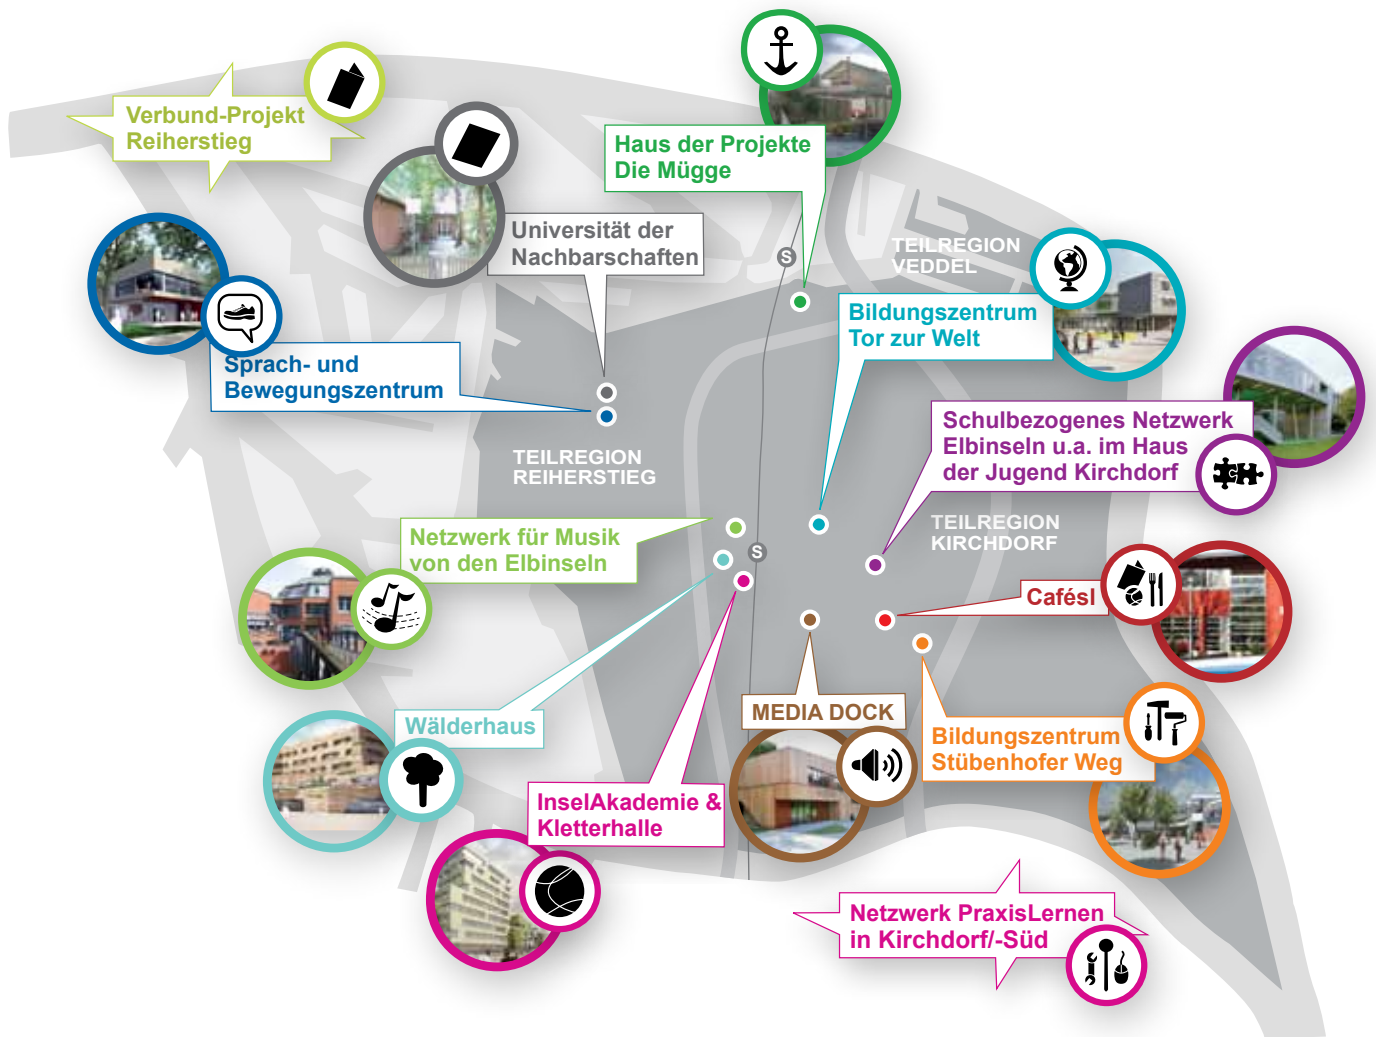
Verbund-Projekt Reiherstieg

Haus der Projekte Die Mügge

Universität der Nachbarschaften

TEILREGION VEDDEL

Bildungszentrum Tor zur Welt

Sprach- und Bewegungszentrum

TEILREGION REIHERSTIEG

Schulbezogenes Netzwerk Elbinseln u.a. im Haus der Jugend Kirchdorf

TEILREGION KIRCHDORF

Netzwerk für Musik von den Elbinseln

S

S

Cafésl

MEDIA DOCK

Wälderhaus

Bildungszentrum Stübenhofer Weg

InselAkademie & Kletterhalle

Netzwerk PraxisLernen in Kirchdorf/-Süd